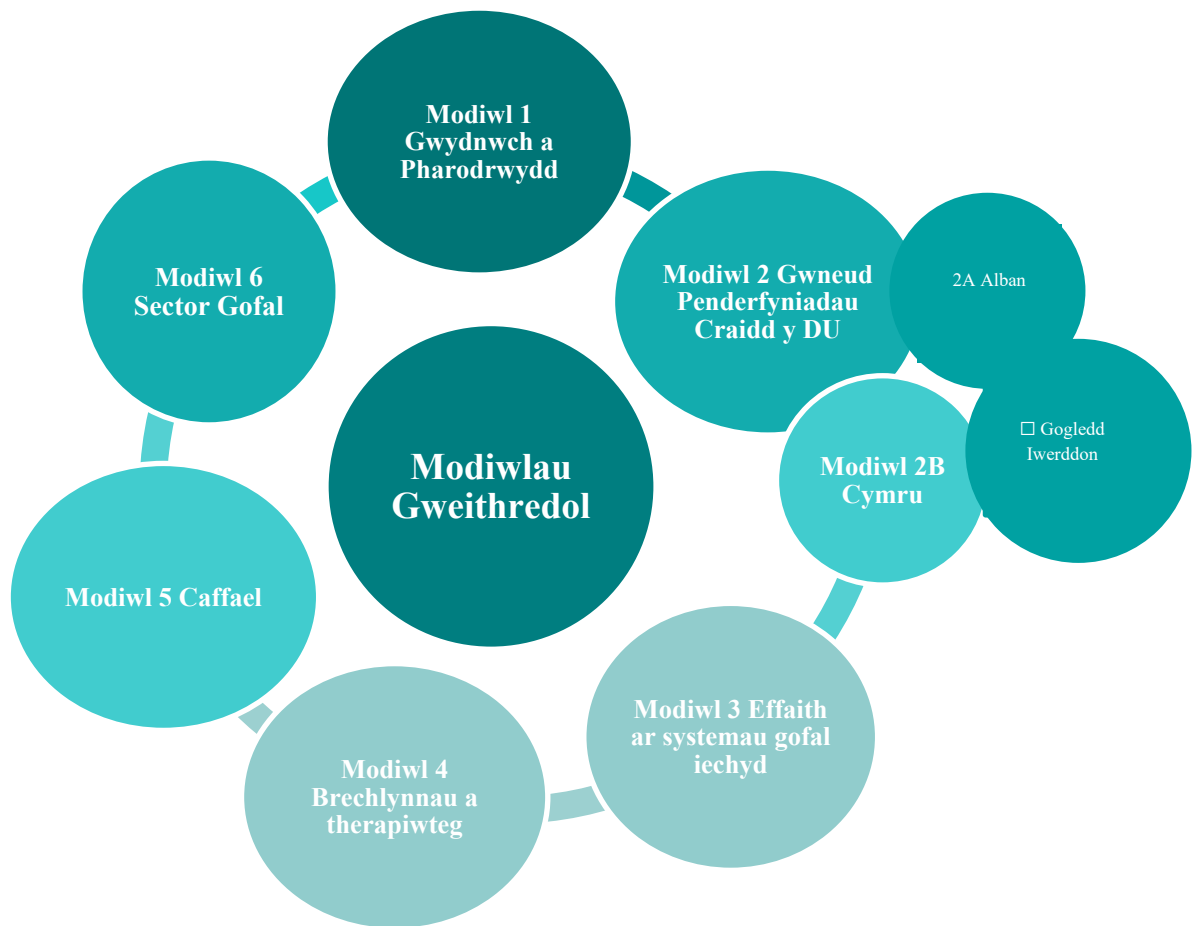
Modiwl 1 Gwydnwch a Pharodrwydd

Modiwl 2 Gwneud Penderfyniadau Craidd y DU

2A Alban

☐ Gogledd Iwerddon

Modiwl 2B Cymru

Modiwl 3 Effaith ar systemau gofal iechyd

Modiwl 4 Brechlynnau a therapiwteg

Modiwl 5 Caffael

Modiwl 6 Sector Gofal

Modiwlau Gweithredol